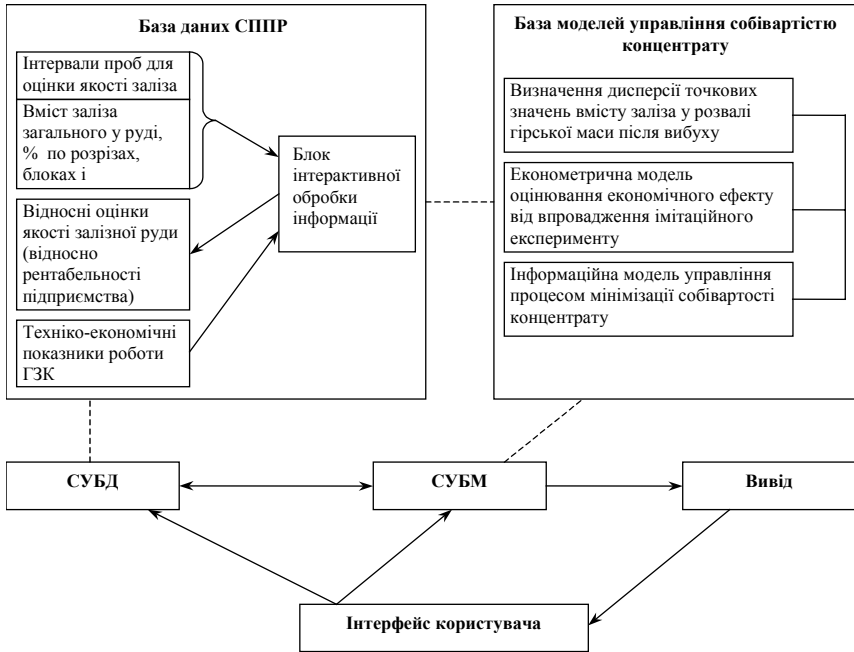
База даних СППР

Інтервали проб для оцінки якості заліза

Вміст заліза загального у руді, % по розрізах, блоках і

Блок інтерактивної обробки інформації

Відносні оцінки якості залізної руди (відносно рентабельності підприємства)

Техніко-економічні показники роботи ГЗК

База моделей управління собівартістю концентрату

Визначення дисперсії точкових значень вмісту заліза у розвалі гірської маси після вибуху

Економетрична модель оцінювання економічного ефекту від впровадження імітаційного експерименту

Інформаційна модель управління процесом мінімізації собівартості концентрату

СУБД

СУБМ

Вивід

Інтерфейс користувача